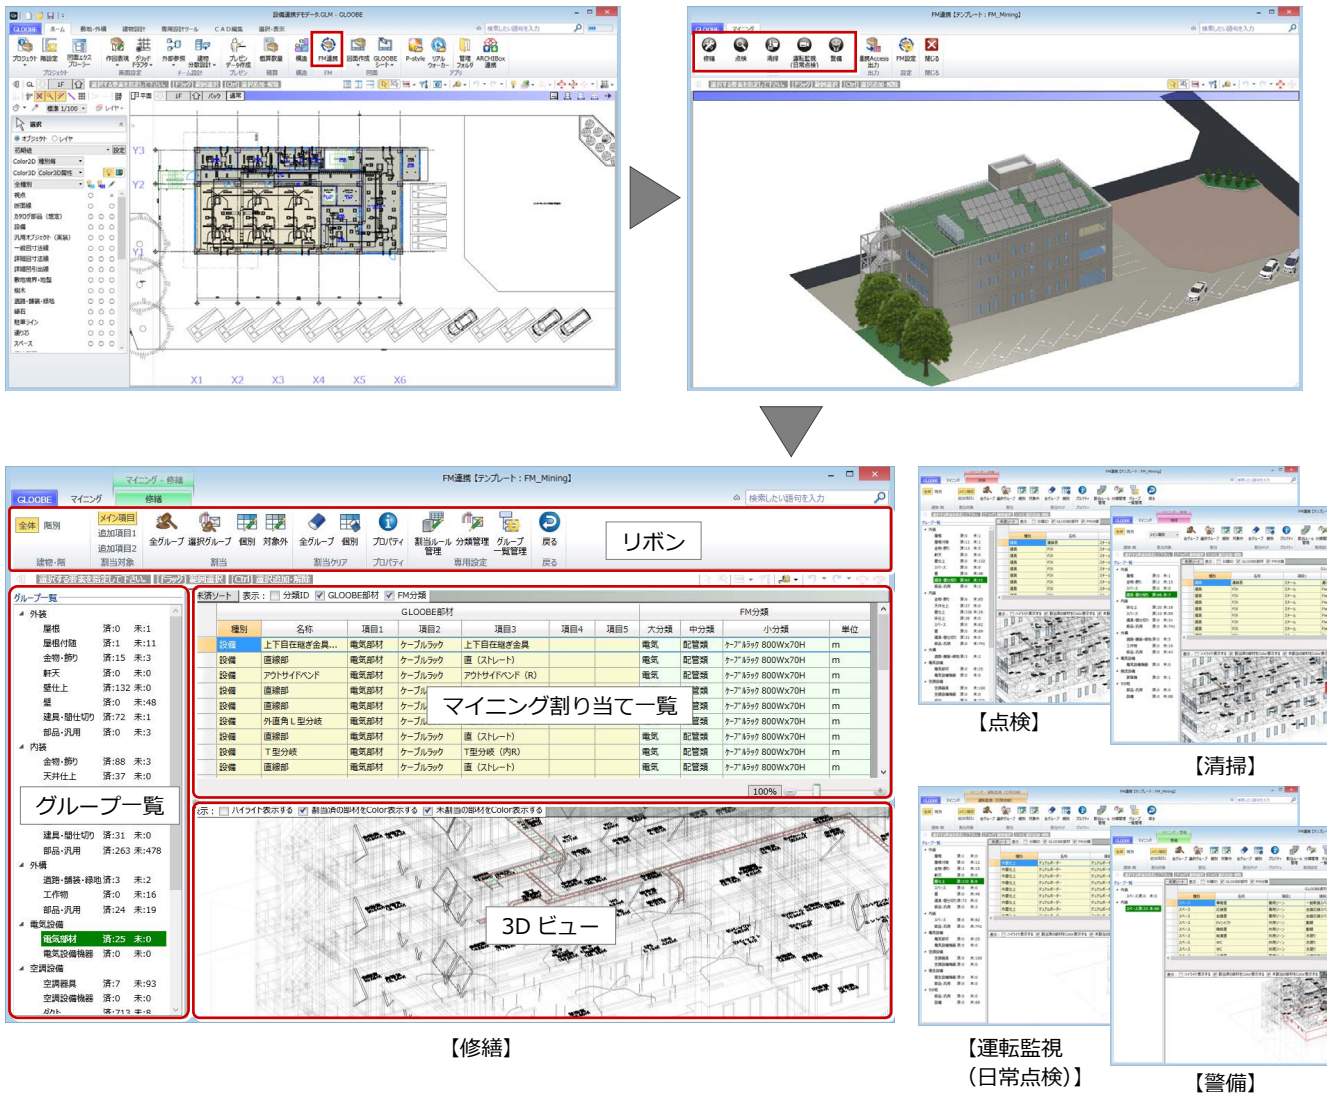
設備連携データ.GLM - GLOOBE

FM連携

FM連携【テンプレート：FM_Mining】

修繕 点検 清掃 運転監視（日常点検） 警備 閉じる

FM連携【テンプレート：FM_Mining】

GLOOBE マイニング 修繕

全体 階別 メイン項目 追加項目1 追加項目2 全グループ 選択グループ 個別 対象外 全グループ 個別 プロパティ 割当ルール管理 分類管理 グループ一覧管理 戻る

建物・階 割当対象 割当 割当クリア プロパティ 専用設定 戻る

リボン

グループ一覧

▲ 外装
屋根 済:0 未:1
屋根付随 済:1 未:11
金物・飾り 済:15 未:3
軒天 済:0 未:4
壁仕上 済:132 未:0
壁 済:0 未:48
建具・間仕切り 済:72 未:1
部品・汎用 済:0 未:3
▲ 内装
金物・飾り 済:88 未:3
天井仕上 済:37 未:0

グループ一覧

建具・間仕切り 済:31 未:0
部品・汎用 済:263 未:478
▲ 外構
道路・舗装・緑地 済:3 未:2
工作物 済:0 未:16
部品・汎用 済:24 未:19
▲ 電気設備
電気部材 済:25 未:0
電気設備機器 済:0 未:0
▲ 空調設備
空調器具 済:7 未:93
空調設備機器 済:0 未:0

表示： 分類ID GLOOBE部材 FM分類

| 種別 | 名称 | 項目1 | 項目2 | 項目3 | 項目4 | 項目5 | 大分類 | 中分類 | 小分類 | 単位 |
|---|---|---|---|---|---|---|---|---|---|---|
| 設備 | 上下自在継ぎ金具… | 電気部材 | ケーブルラック | 上下自在継ぎ金具 | | | 電気 | 配管類 | ケーブルラック 800Wx70H | m |
| 設備 | 直線部 | 電気部材 | ケーブルラック | 直（ストレート） | | | 電気 | 配管類 | ケーブルラック 800Wx70H | m |
| 設備 | アウトサイドベンド | 電気部材 | ケーブルラック | アウトサイドベンド（R） | | | 電気 | 配管類 | ケーブルラック 800Wx70H | m |
| 設備 | 直線部 | 電気部材 | ケーブル | | | | | 配管類 | ケーブルラック 800Wx70H | m |
| 設備 | 直線部 | 電気部材 | ケーブル | | | | | 配管類 | ケーブルラック 800Wx70H | m |
| 設備 | 外直角L型分岐 | 電気部材 | ケーブル | | | | | 配管類 | ケーブルラック 800Wx70H | m |
| 設備 | 直線部 | 電気部材 | ケーブルラック | 直（ストレート） | | | 電気 | 配管類 | ケーブルラック 800Wx70H | m |
| 設備 | T型分岐 | 電気部材 | ケーブルラック | T型分岐（内R） | | | 電気 | 配管類 | ケーブルラック 800Wx70H | m |
| 設備 | 直線部 | 電気部材 | ケーブルラック | 直（ストレート） | | | 電気 | 配管類 | ケーブルラック 800Wx70H | m |

マイニング割り当て一覧

100%

ハイライト表示する 割当済の部材をColor表示する 未割当の部材をColor表示する

3D ビュー

【修繕】

【点検】

【清掃】

【運転監視（日常点検）】

【警備】